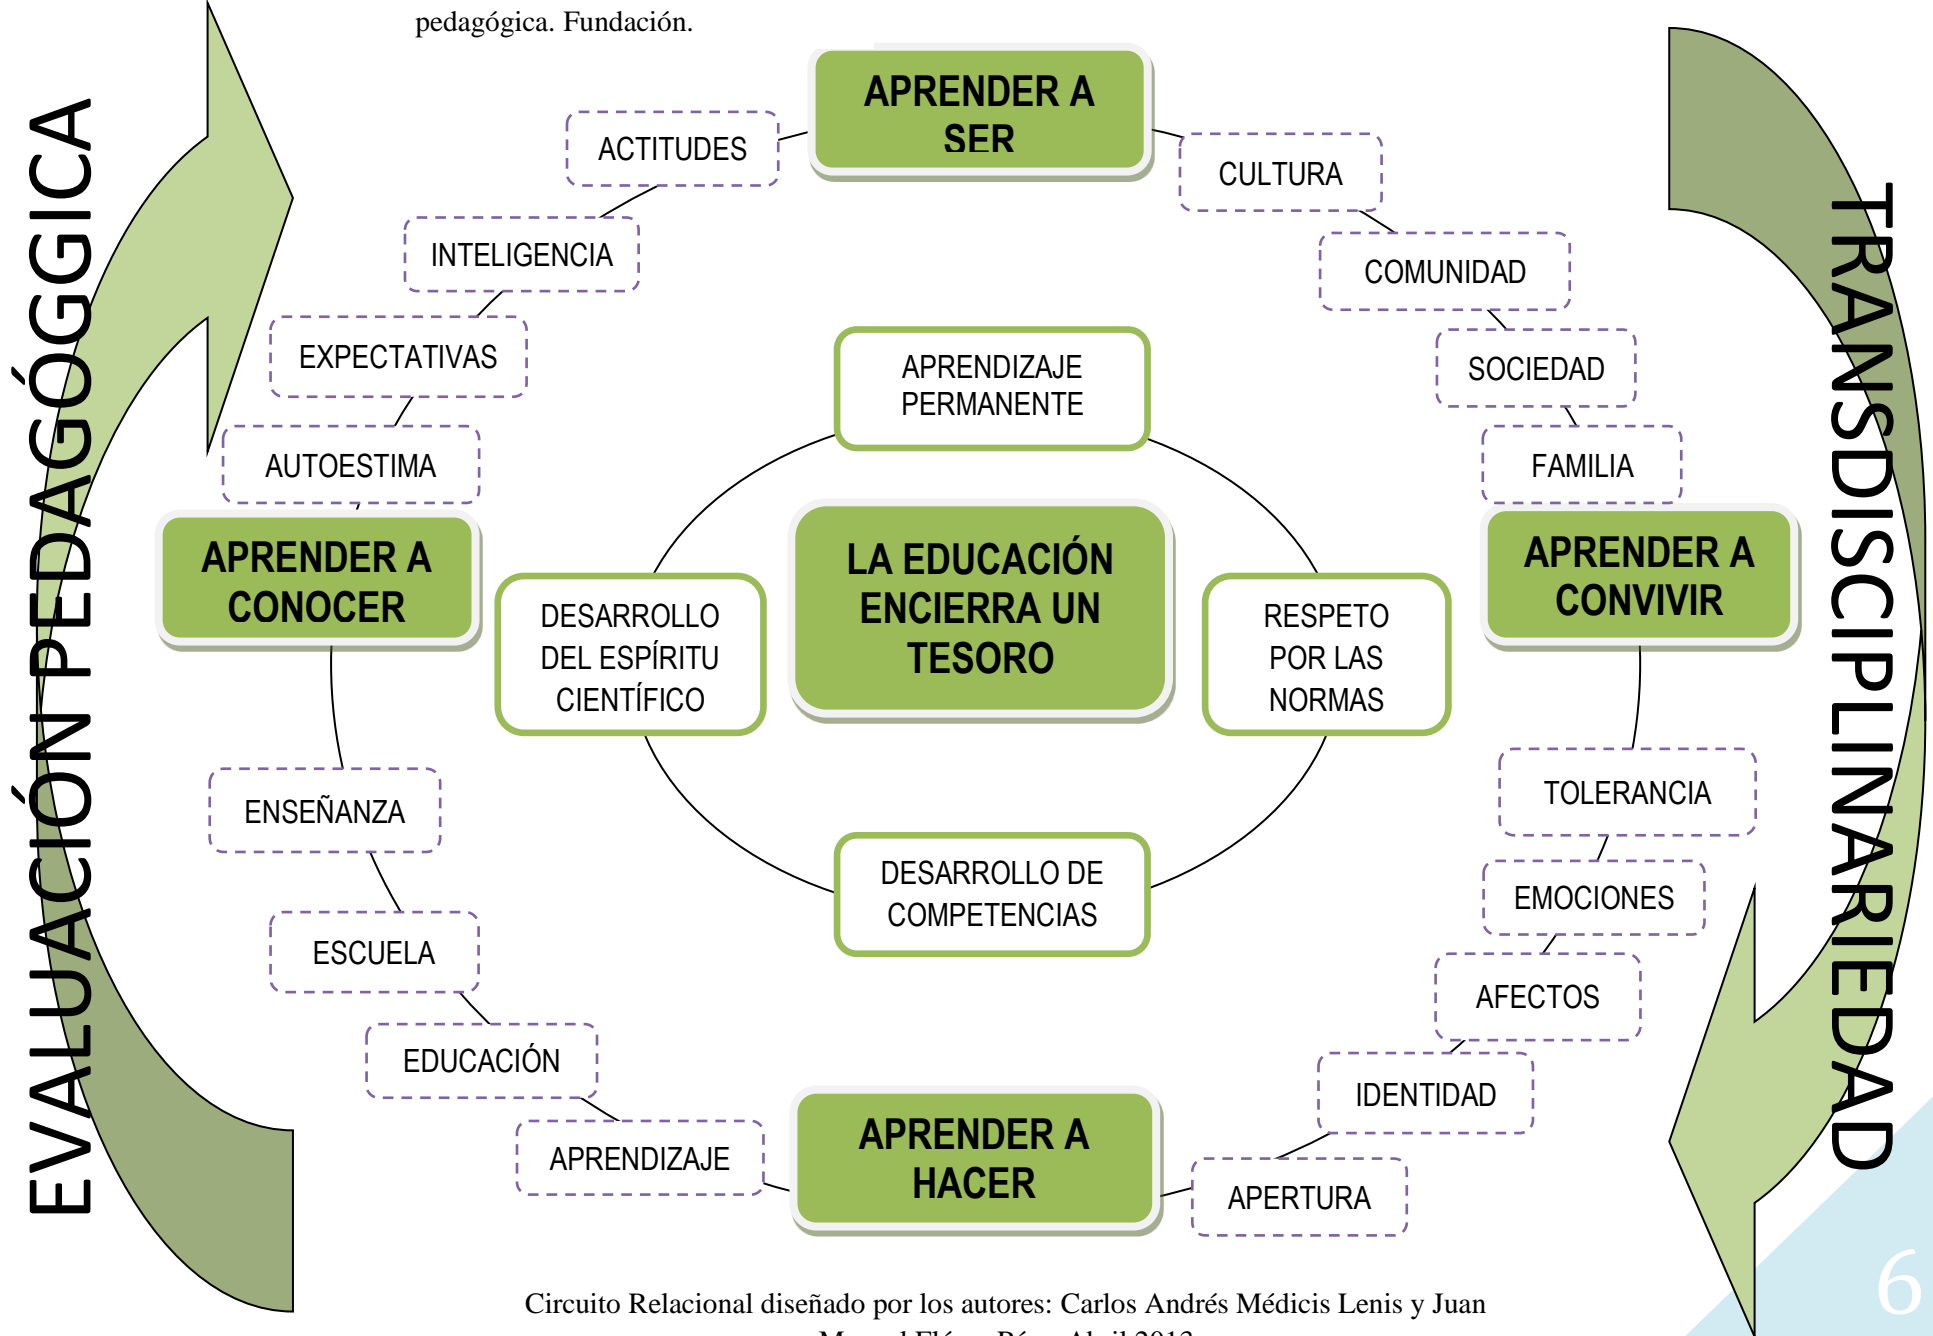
pedagógica. Fundación.

EVALUACIÓN PEDAGÓGGICA

APRENDER A SER

ACTITUDES

CULTURA

INTELIGENCIA

COMUNIDAD

EXPECTATIVAS

SOCIEDAD

AUTOESTIMA

FAMILIA

APRENDIZAJE PERMANENTE

APRENDER A CONOCER

DESARROLLO DEL ESPÍRITU CIENTÍFICO

LA EDUCACIÓN ENCIERRA UN TESORO

RESPETO POR LAS NORMAS

APRENDER A CONVIVIR

TRANSDISCIPLINARIEDAD

ENSEÑANZA

TOLERANCIA

DESARROLLO DE COMPETENCIAS

EMOCIONES

ESCUELA

AFECTOS

EDUCACIÓN

IDENTIDAD

APRENDIZAJE

APRENDER A HACER

APERTURA

6

Circuito Relacional diseñado por los autores: Carlos Andrés Médicis Lenis y Juan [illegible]